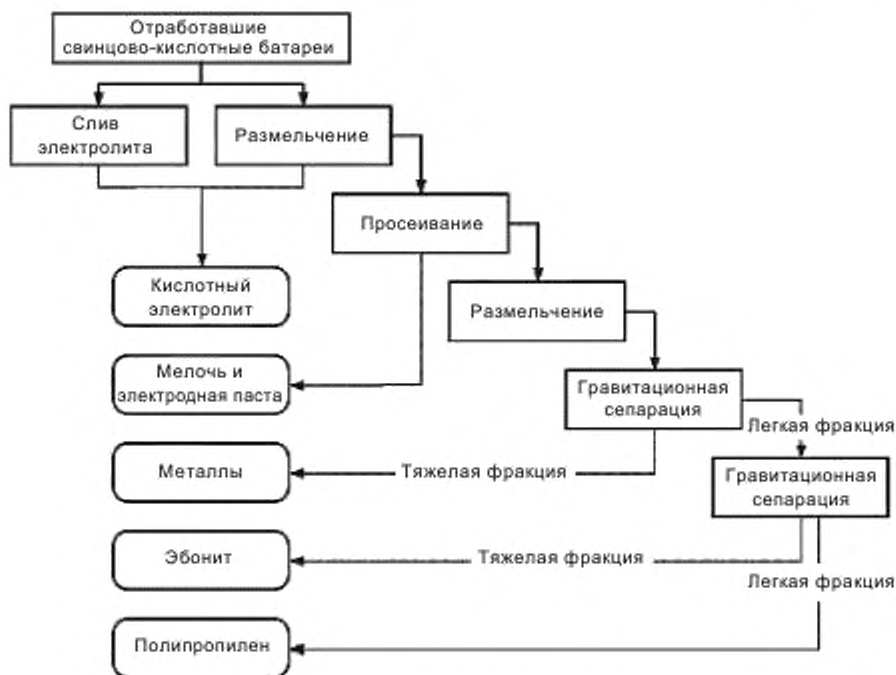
Отработавшие свинцово-кислотные батареи

Слив электролита

Размельчение

Просеивание

Кислотный электролит

Размельчение

Мелочь и электродная паста

Гравитационная сепарация

Легкая фракция

Металлы

Тяжелая фракция

Гравитационная сепарация

Эбонит

Тяжелая фракция

Легкая фракция

Полипропилен